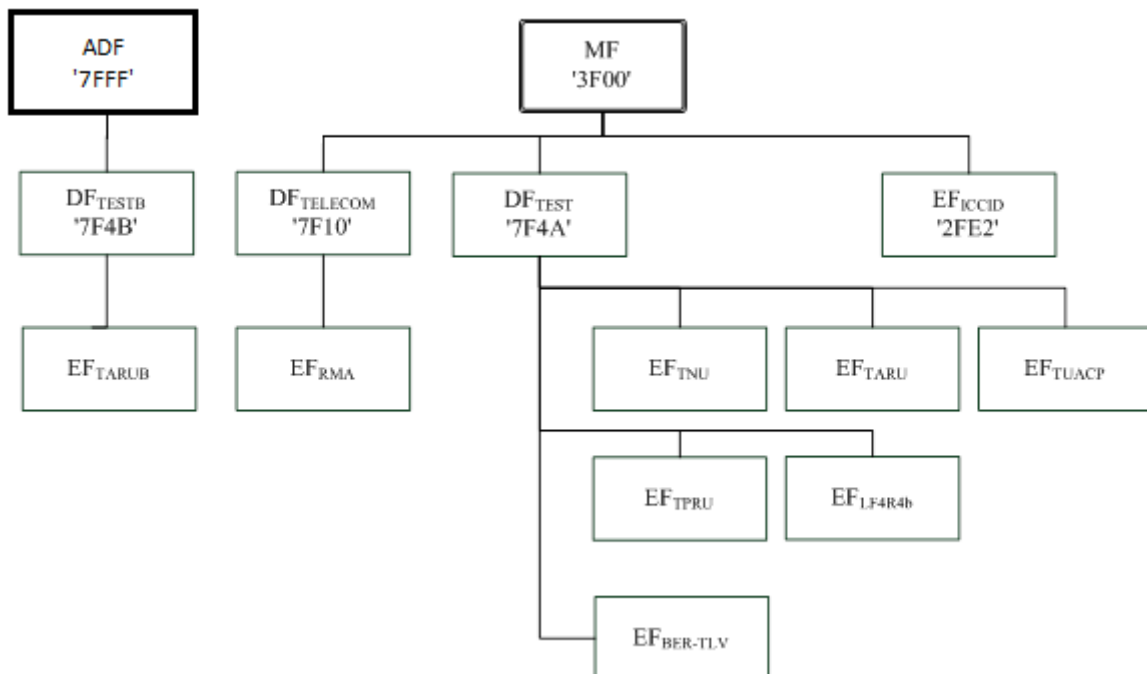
ADF
'7FFF'

MF
'3F00'

$DF_{TESTB}$
'7F4B'

$DF_{TELECOM}$
'7F10'

$DF_{TEST}$
'7F4A'

$EF_{ICCID}$
'2FE2'

$EF_{TARUB}$

$EF_{RMA}$

$EF_{TNU}$

$EF_{TARU}$

$EF_{TUACP}$

$EF_{TPRU}$

$EF_{LF4R4b}$

$EF_{BER-TLV}$